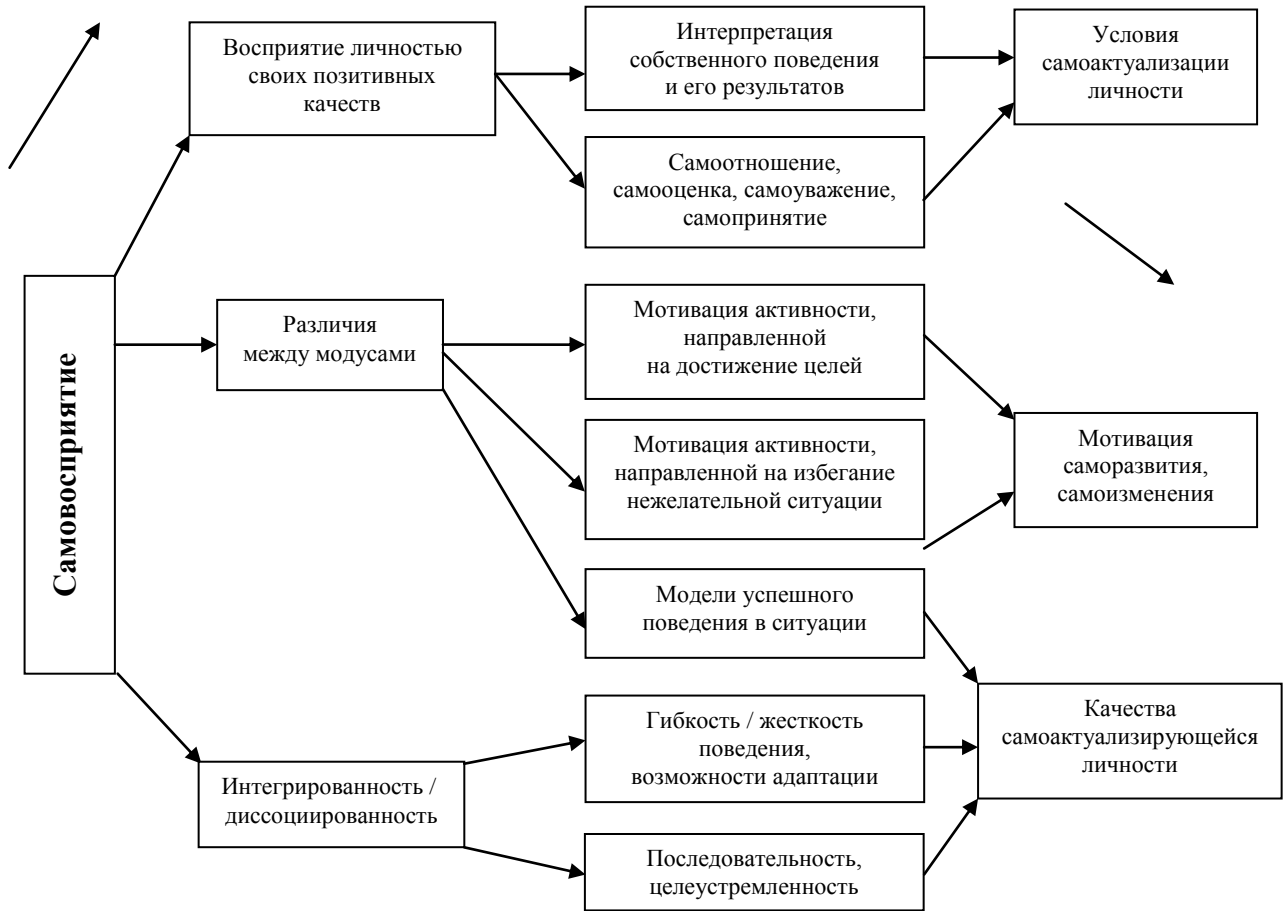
Самовосприятие

Восприятие личностью своих позитивных качеств

Интерпретация собственного поведения и его результатов

Условия самоактуализации личности

Самоотношение, самооценка, самоуважение, самопринятие

Различия между модусами

Мотивация активности, направленной на достижение целей

Мотивация активности, направленной на избегание нежелательной ситуации

Мотивация саморазвития, самоизменения

Модели успешного поведения в ситуации

Гибкость / жесткость поведения, возможности адаптации

Качества самоактуализирующейся личности

Интегрированность / диссоциированность

Последовательность, целеустремленность